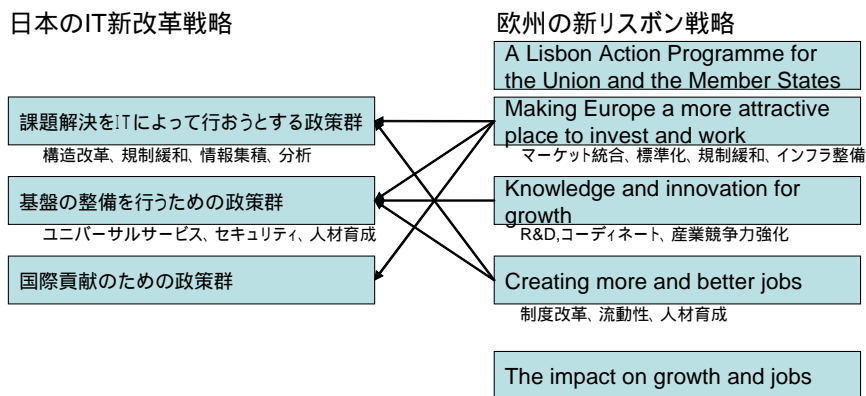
日本のIT新改革戦略

課題解決をITによって行おうとする政策群

構造改革、規制緩和、情報集積、分析

基盤の整備を行うための政策群

ユニバーサルサービス、セキュリティ、人材育成

国際貢献のための政策群

欧州の新リスボン戦略

A Lisbon Action Programme for the Union and the Member States

Making Europe a more attractive place to invest and work

マーケット統合、標準化、規制緩和、インフラ整備

Knowledge and innovation for growth

R&D,コーディネート、産業競争力強化

Creating more and better jobs

制度改革、流動性、人材育成

The impact on growth and jobs